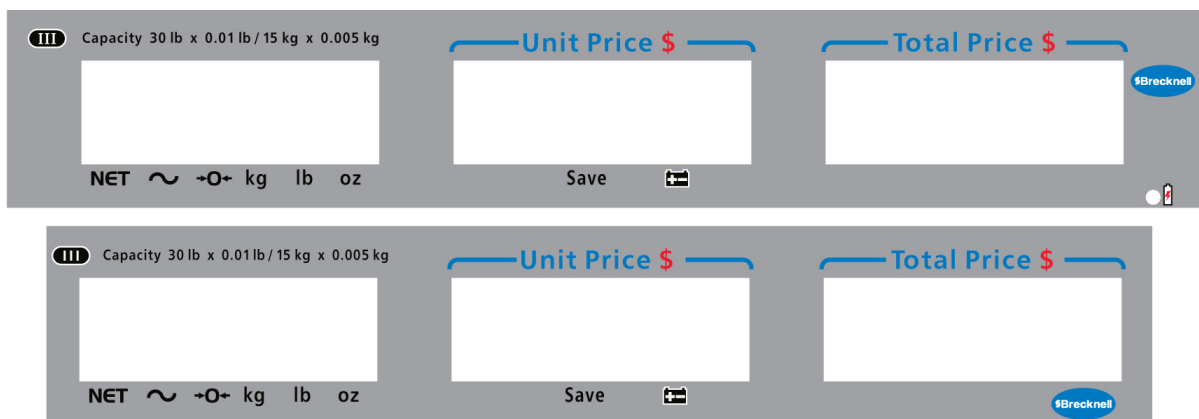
III Capacity 30 lb x 0.01 lb / 15 kg x 0.005 kg

Unit Price $

Total Price $

Brecknell

NET ~ →0← kg lb oz

Save

III Capacity 30 lb x 0.01 lb / 15 kg x 0.005 kg

Unit Price $

Total Price $

NET ~ →0← kg lb oz

Save

Brecknell